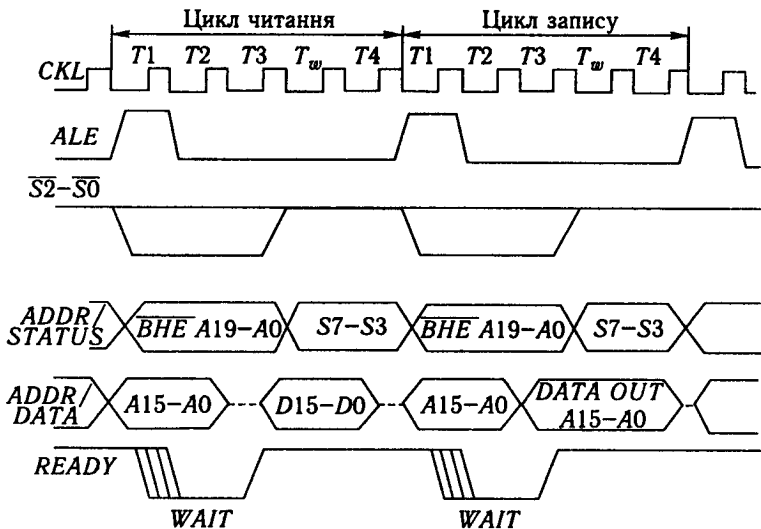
Цикл читання

Цикл запису

CKL

T1 T2 T3 $T_w$ T4 T1 T2 T3 $T_w$ T4

ALE

$\overline{S2}-\overline{S0}$

ADDR/STATUS

$\overline{BHE}$ A19–A0

S7–S3

$\overline{BHE}$ A19–A0

S7–S3

ADDR/DATA

A15–A0

D15–D0

A15–A0

DATA OUT A15–A0

READY

WAIT

WAIT